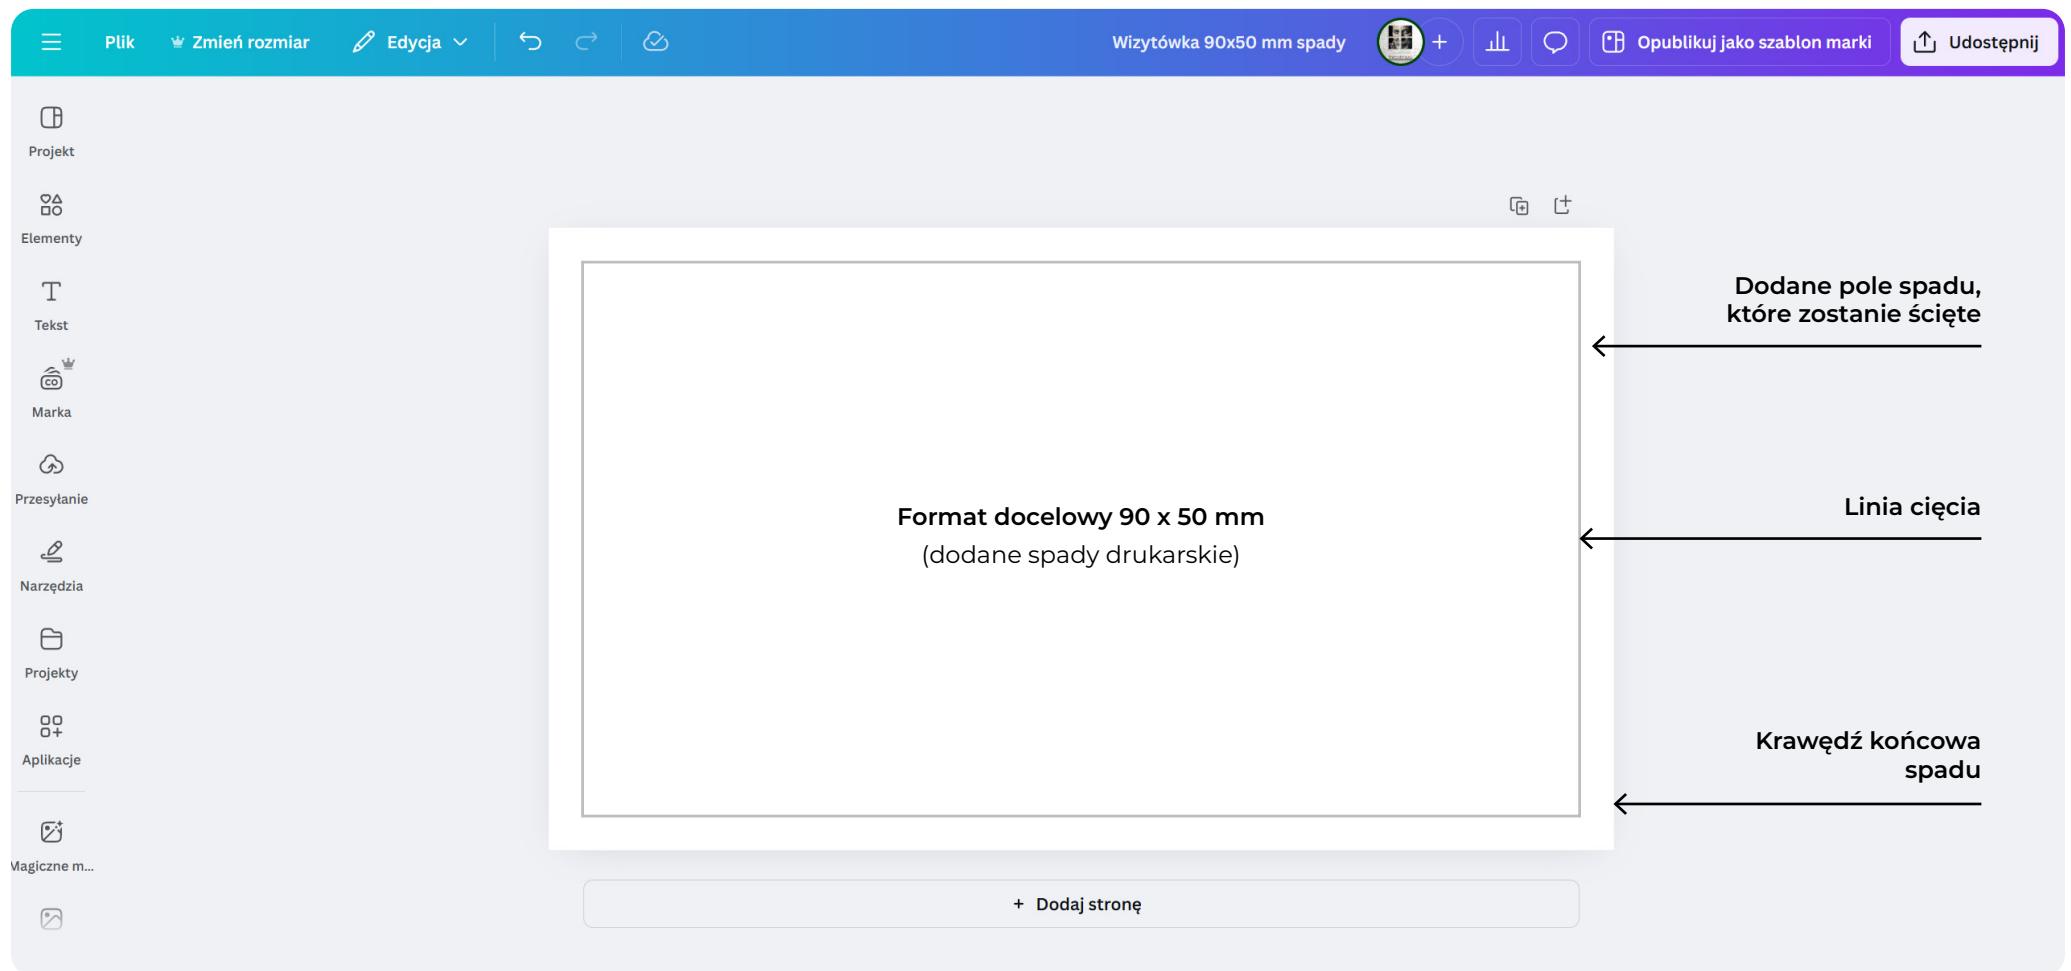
Plik
Zmień rozmiar
Edycja
Wizytówka 90x50 mm spady
Opublikuj jako szablon marki
Udostępnij

Projekt
Elementy
Tekst
Marka
Przesyłanie
Narzędzia
Projekty
Aplikacje
Magiczne m...

Dodane pole spadu, które zostanie ścięte

Format docelowy 90 x 50 mm
(dodane spady drukarskie)

Linia cięcia

Krawędź końcowa spadu

+ Dodaj stronę